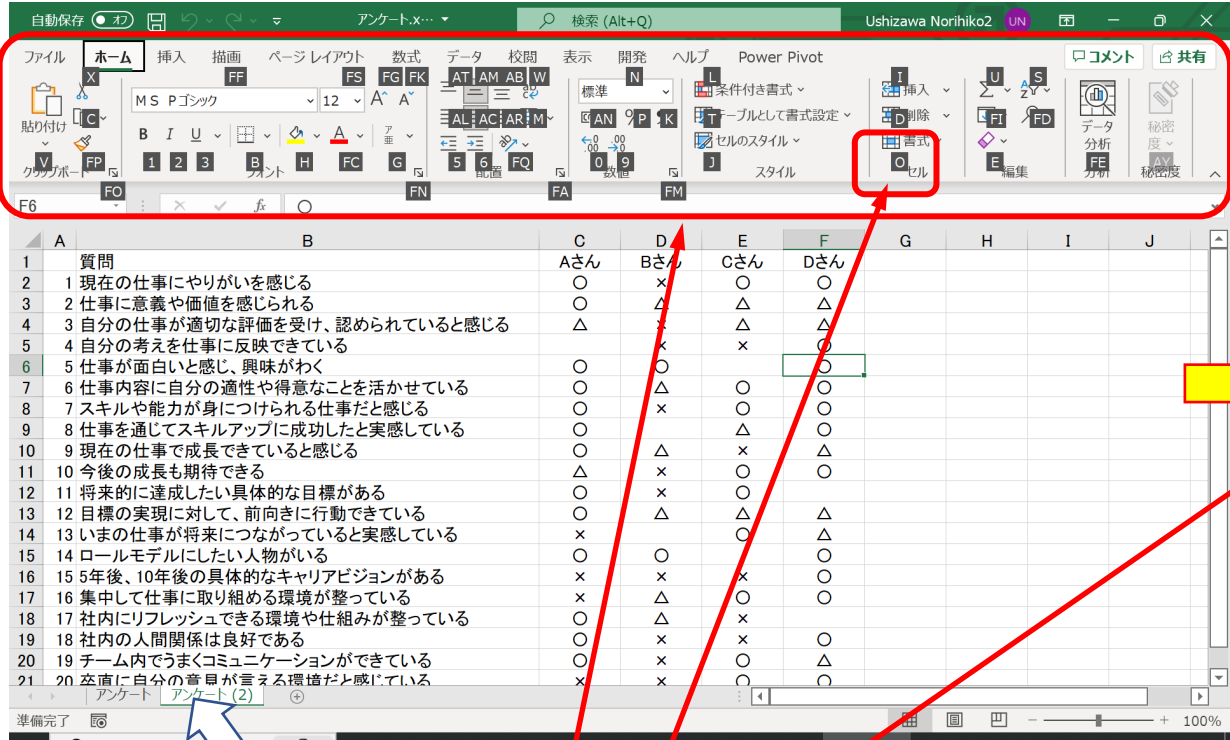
自動保存 オフ アンケート.x... 検索 (Alt+Q) Ushizawa Norihiko2 UN

ファイル ホーム 挿入 描画 ページ レイアウト 数式 データ 校閲 表示 開発 ヘルプ Power Pivot コメント 共有

X FF FS FG FK AT AM AB W N L I U S

貼り付け MS Pゴシック 12 標準 条件付き書式 挿入 削除 書式 データ分析 秘密度

C AN P K T D FI FD

V FP 1 2 3 B H FC G 5 6 FQ 0 9 J O E FE AY

クリップボード フォント 配置 数値 スタイル セル 編集 分析 秘密度

FO FN FA FM

F6 ○

| | A | B | C | D | E | F | G | H | I | J |
|---|---|---|---|---|---|---|---|---|---|---|
| 1 | | 質問 | Aさん | Bさん | Cさん | Dさん | | | | |
| 2 | 1 | 現在の仕事にやりがいを感じる | ○ | × | ○ | ○ | | | | |
| 3 | 2 | 仕事に意義や価値を感じられる | ○ | △ | △ | △ | | | | |
| 4 | 3 | 自分の仕事が適切な評価を受け、認められていると感じる | △ | × | △ | △ | | | | |
| 5 | 4 | 自分の考えを仕事に反映できている | | × | × | ○ | | | | |
| 6 | 5 | 仕事が面白いと感じ、興味がわく | ○ | ○ | | ○ | | | | |
| 7 | 6 | 仕事内容に自分の適性や得意なことを活かせている | ○ | △ | ○ | ○ | | | | |
| 8 | 7 | スキルや能力が身につけられる仕事だと感じる | ○ | × | ○ | ○ | | | | |
| 9 | 8 | 仕事を通じてスキルアップに成功したと実感している | ○ | | △ | ○ | | | | |
| 10 | 9 | 現在の仕事で成長できていると感じる | ○ | △ | × | △ | | | | |
| 11 | 10 | 今後の成長も期待できる | △ | × | ○ | ○ | | | | |
| 12 | 11 | 将来的に達成したい具体的な目標がある | ○ | × | ○ | | | | | |
| 13 | 12 | 目標の実現に対して、前向きに行動できている | ○ | △ | △ | △ | | | | |
| 14 | 13 | いまの仕事が将来につながっていると実感している | × | | ○ | △ | | | | |
| 15 | 14 | ロールモデルにしたい人物がいる | ○ | ○ | | ○ | | | | |
| 16 | 15 | 5年後、10年後の具体的なキャリアビジョンがある | × | × | × | ○ | | | | |
| 17 | 16 | 集中して仕事に取り組める環境が整っている | × | △ | ○ | ○ | | | | |
| 18 | 17 | 社内にリフレッシュできる環境や仕組みが整っている | ○ | △ | × | | | | | |
| 19 | 18 | 社内の人間関係は良好である | ○ | × | × | ○ | | | | |
| 20 | 19 | チーム内でうまくコミュニケーションができている | ○ | × | ○ | △ | | | | |
| 21 | 20 | 率直に自分の意見が言える環境だと感じている | × | × | ○ | ○ | | | | |

アンケート アンケート (2)

準備完了 100%